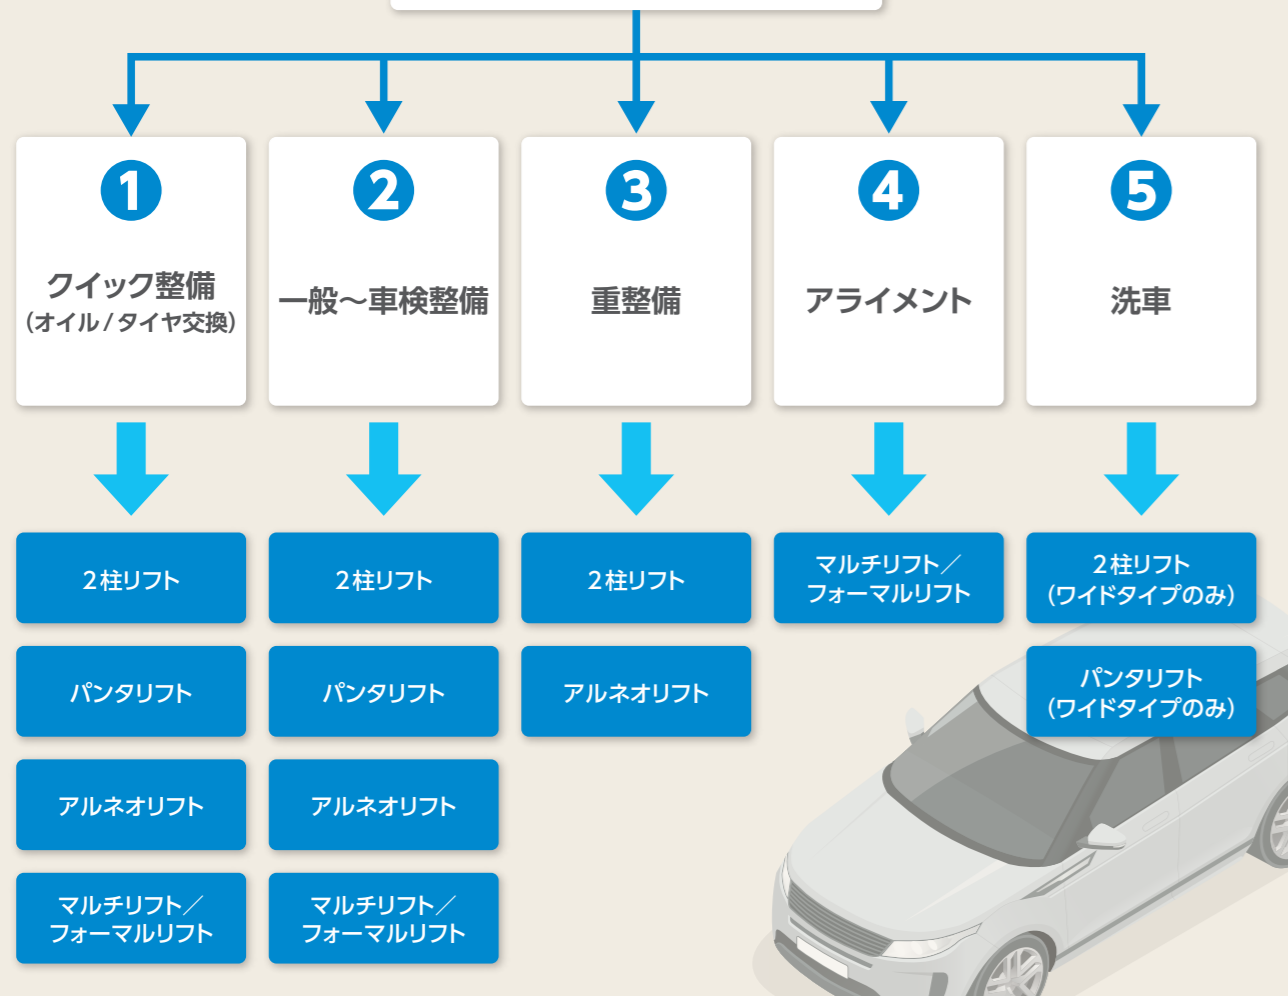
1
クイック整備
(オイル/タイヤ交換)

2柱リフト

パンタリフト

アルネオリフト

マルチリフト/
フォーマルリフト

2
一般～車検整備

2柱リフト

パンタリフト

アルネオリフト

マルチリフト/
フォーマルリフト

3
重整備

2柱リフト

アルネオリフト

4
アライメント

マルチリフト/
フォーマルリフト

5
洗車

2柱リフト
(ワイドタイプのみ)

パンタリフト
(ワイドタイプのみ)